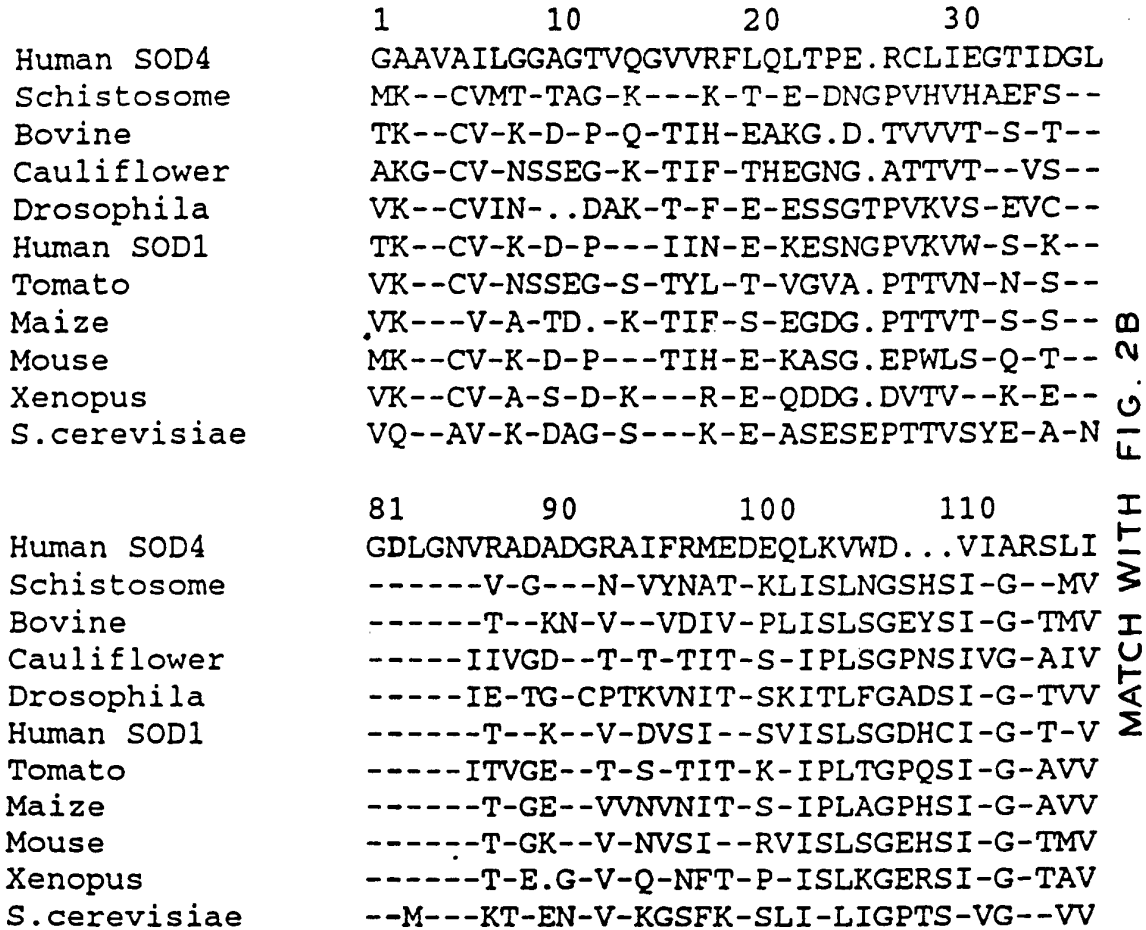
1 10 20 30

| | |
|---|---|
| Human SOD4 | GAAVAILGGAGTVQGVVRFLQLTPE.RCLIEGTIDGL |
| Schistosome | MK--CVMT-TAG-K---K-T-E-DNGPVHVHAEFS-- |
| Bovine | TK--CV-K-D-P-Q-TIH-EAKG.D.TVVVT-S-T-- |
| Cauliflower | AKG-CV-NSSEG-K-TIF-THEGNG.ATTVT--VS-- |
| Drosophila | VK--CVIN-..DAK-T-F-E-ESSGTPVKVS-EVC-- |
| Human SOD1 | TK--CV-K-D-P---IIN-E-KESNGPVKVW-S-K-- |
| Tomato | VK--CV-NSSEG-S-TYL-T-VGVA.PTTVN-N-S-- |
| Maize | VK---V-A-TD.-K-TIF-S-EGDG.PTTVT-S-S-- |
| Mouse | MK--CV-K-D-P---TIH-E-KASG.EPWLS-Q-T-- |
| Xenopus | VK--CV-A-S-D-K---R-E-QDDG.DVTV--K-E-- |
| S.cerevisiae | VQ--AV-K-DAG-S---K-E-ASESEPTTVSYE-A-N |

81 90 100 110

| | |
|---|---|
| Human SOD4 | GDLGNVRADADGRAIFRMEDEQLKVWD...VIARSLI |
| Schistosome | ------V-G---N-VYNAT-KLISLNGSHSI-G--MV |
| Bovine | ------T--KN-V--VDIV-PLISLSGEYSI-G-TMV |
| Cauliflower | -----IIVGD--T-T-TIT-S-IPLSGPNSIVG-AIV |
| Drosophila | -----IE-TG-CPTKVNIT-SKITLFGADSI-G-TVV |
| Human SOD1 | ------T--K--V-DVSI--SVISLSGDHCI-G-T-V |
| Tomato | -----ITVGE--T-S-TIT-K-IPLTGPQSI-G-AVV |
| Maize | ------T-GE--VVNVNIT-S-IPLAGPHSI-G-AVV |
| Mouse | ------T-GK--V-NVSI--RVISLSGEHSI-G-TMV |
| Xenopus | ------T-E.G-V-Q-NFT-P-ISLKGERSI-G-TAV |
| S.cerevisiae | --M---KT-EN-V-KGSFK-SLI-LIGPTS-VG--VV |

MATCH WITH FIG. 2B